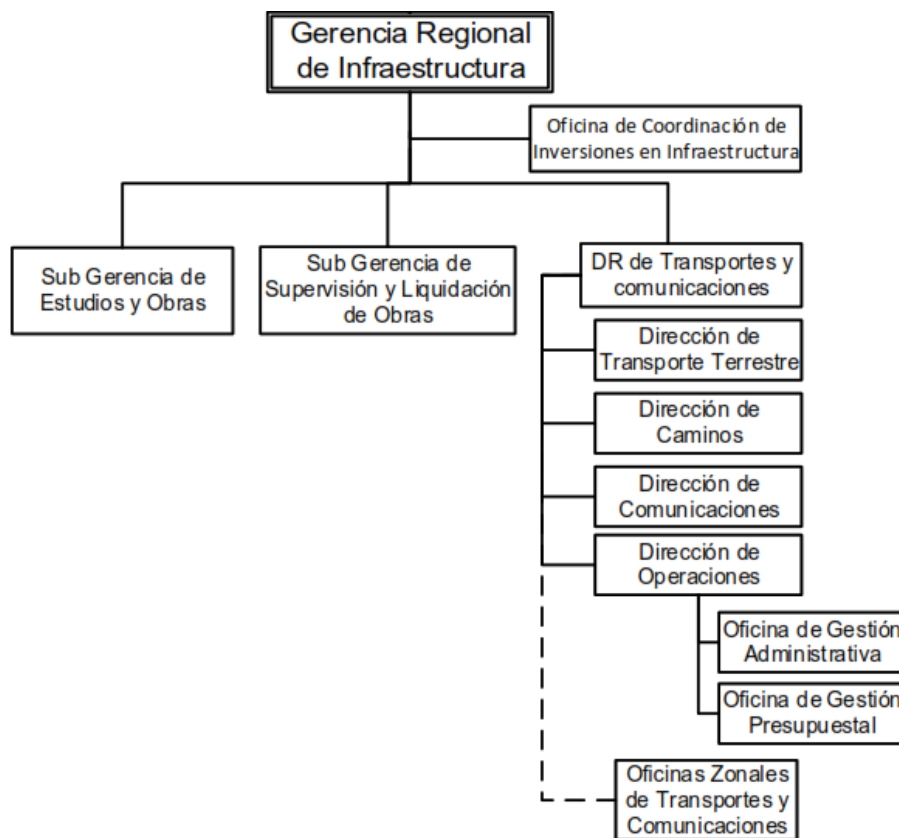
Gerencia Regional de Infraestructura

Oficina de Coordinación de Inversiones en Infraestructura

Sub Gerencia de Estudios y Obras

Sub Gerencia de Supervisión y Liquidación de Obras

DR de Transportes y comunicaciones

Dirección de Transporte Terrestre

Dirección de Caminos

Dirección de Comunicaciones

Dirección de Operaciones

Oficina de Gestión Administrativa

Oficina de Gestión Presupuestal

Oficinas Zonales de Transportes y Comunicaciones